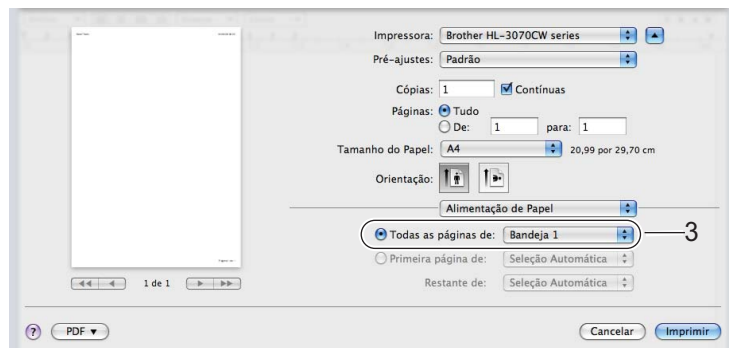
Impressora: Brother HL-3070CW series

Pré-ajustes: Padrão

Cópias: 1 Contínuas

Páginas: Tudo

De: 1 para: 1

Tamanho do Papel: A4 20,99 por 29,70 cm

Orientação:

Alimentação de Papel

Todas as páginas de: Bandeja 1

3

Primeira página de: Seleção Automática

Restante de: Seleção Automática

1 de 1

?

PDF ▾

Cancelar

Imprimir